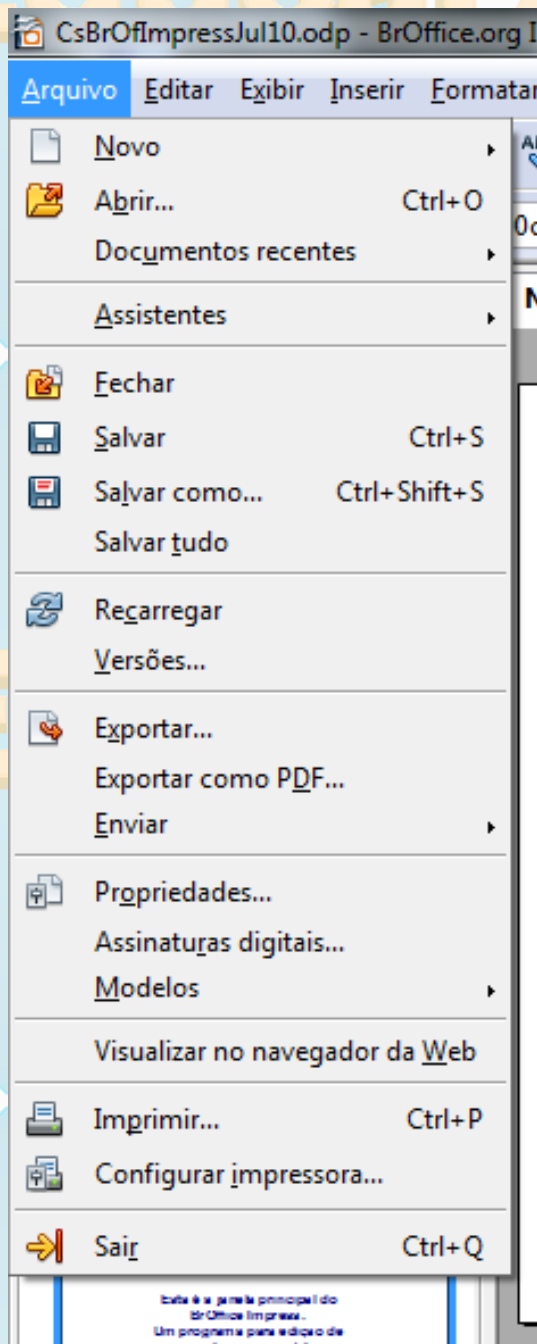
CsBrOfImpressJul10.odp - BrOffice.org I

Arquivo Editar Exibir Inserir Formatar

Novo
Abrir... Ctrl+O
Documentos recentes
Assistentes
Fechar
Salvar Ctrl+S
Salvar como... Ctrl+Shift+S
Salvar tudo
Recarregar
Versões...
Exportar...
Exportar como PDF...
Enviar
Propriedades...
Assinaturas digitais...
Modelos
Visualizar no navegador da Web
Imprimir... Ctrl+P
Configurar impressora...
Sair Ctrl+Q

Esta é a janela principal do BrOffice Impress. Um programa para edição de